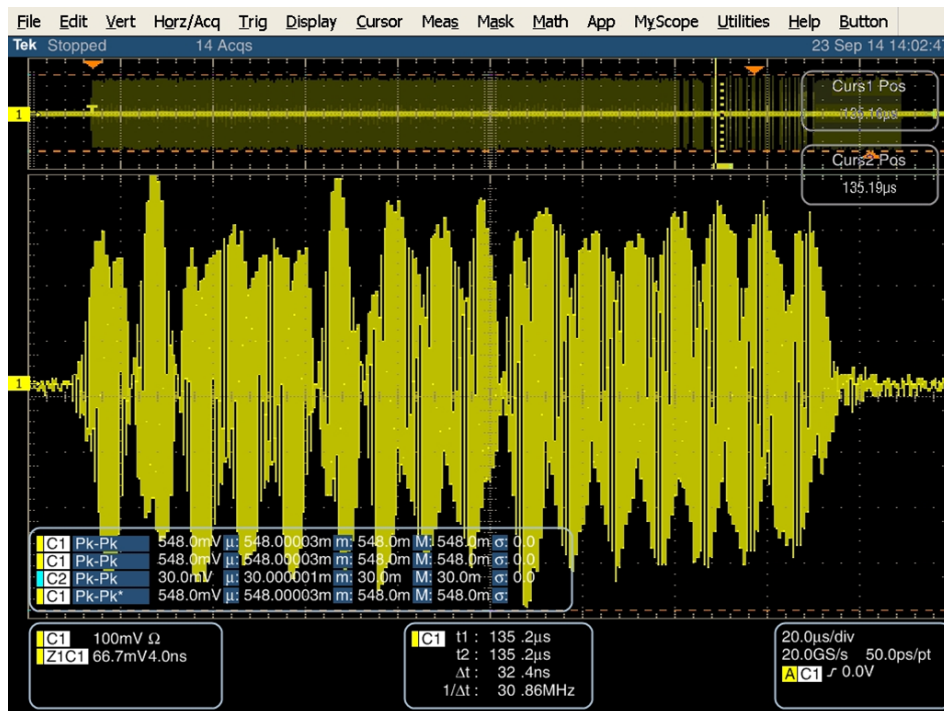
File Edit Vert Horz/Acq Trig Display Cursor Meas Mask Math App MyScope Utilities Help Button

Tek Stopped 14 Acqs 23 Sep 14 14:02:4

Curs1 Pos
135.19μs

Curs2 Pos
135.19μs

1

1

| C1 | Pk-Pk | 548.0mV | μ: | 548.00003m | m: | 548.0m | M: | 548.0m | σ: | 0.0 |
|---|---|---|---|---|---|---|---|---|---|---|
| C1 | Pk-Pk | 548.0mV | μ: | 548.00003m | m: | 548.0m | M: | 548.0m | σ: | 0.0 |
| C2 | Pk-Pk | 30.0mV | μ: | 30.000001m | m: | 30.0m | M: | 30.0m | σ: | 0.0 |
| C1 | Pk-Pk* | 548.0mV | μ: | 548.00003m | m: | 548.0m | M: | 548.0m | σ: | |

C1 100mV Ω
Z1C1 66.7mV4.0ns

C1 t1 : 135 .2μs
t2 : 135 .2μs
Δt : 32 .4ns
1/Δt : 30 .86MHz

20.0μs/div
20.0GS/s 50.0ps/pt
A C1 ∫ 0.0V